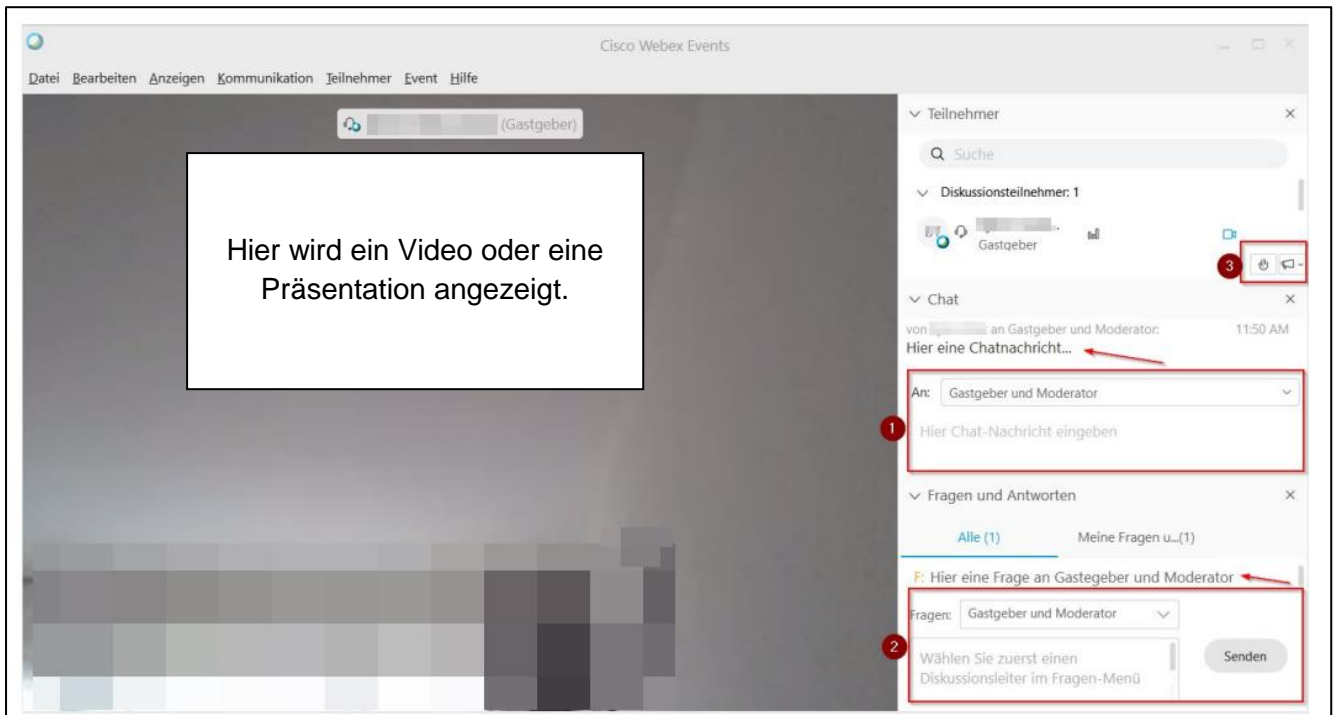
Cisco Webex Events

Datei Bearbeiten Anzeigen Kommunikation Teilnehmer Event Hilfe

(Gastgeber)

Hier wird ein Video oder eine Präsentation angezeigt.

Teilnehmer

Suche

Diskussionsteilnehmer: 1

Gastgeber

3

Chat

von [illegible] an Gastgeber und Moderator: 11:50 AM

Hier eine Chatnachricht...

An: Gastgeber und Moderator

1

Hier Chat-Nachricht eingeben

Fragen und Antworten

Alle (1) Meine Fragen u...(1)

F: Hier eine Frage an Gastegeber und Moderator

Fragen: Gastgeber und Moderator

2

Wählen Sie zuerst einen Diskussionsleiter im Fragen-Menü

Senden